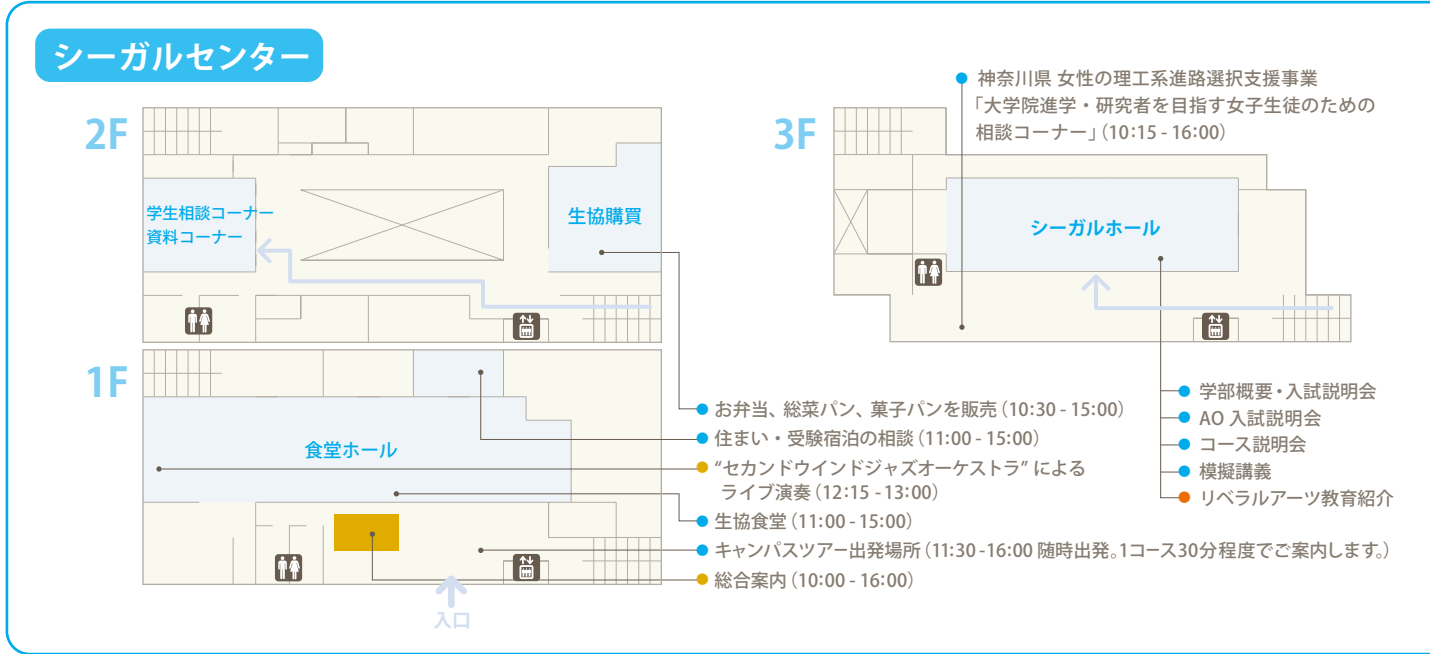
シーガルセンター

2F

学生相談コーナー
資料コーナー

生協購買

3F

神奈川県 女性の理工系進路選択支援事業「大学院進学・研究者を目指す女子生徒のための相談コーナー」(10:15 - 16:00)

シーガルホール

1F

食堂ホール

お弁当、総菜パン、菓子パンを販売 (10:30 - 15:00)
住まい・受験宿泊の相談 (11:00 - 15:00)
"セカンドウインドジャズオーケストラ" によるライブ演奏 (12:15 - 13:00)
生協食堂 (11:00 - 15:00)
キャンパスツアー出発場所 (11:30 -16:00 随時出発。1コース30分程度でご案内します。)
総合案内 (10:00 - 16:00)

学部概要・入試説明会
AO 入試説明会
コース説明会
模擬講義
リベラルアーツ教育紹介

入口